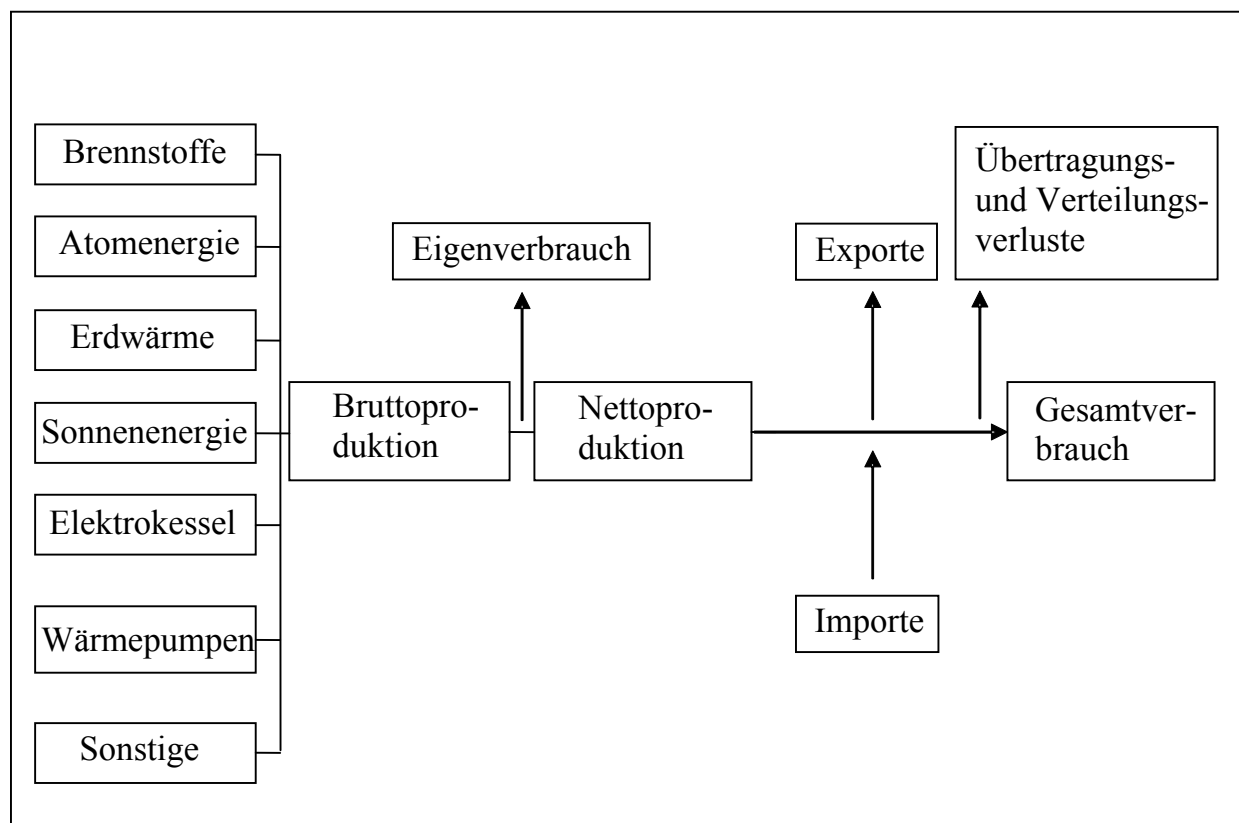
Brennstoffe

Atomenergie

Erdwärme

Sonnenenergie

Elektrokessel

Wärmepumpen

Sonstige

Bruttoproduktion

Eigenverbrauch

Nettoproduktion

Exporte

Importe

Übertragungs- und Verteilungsverluste

Gesamtverbrauch